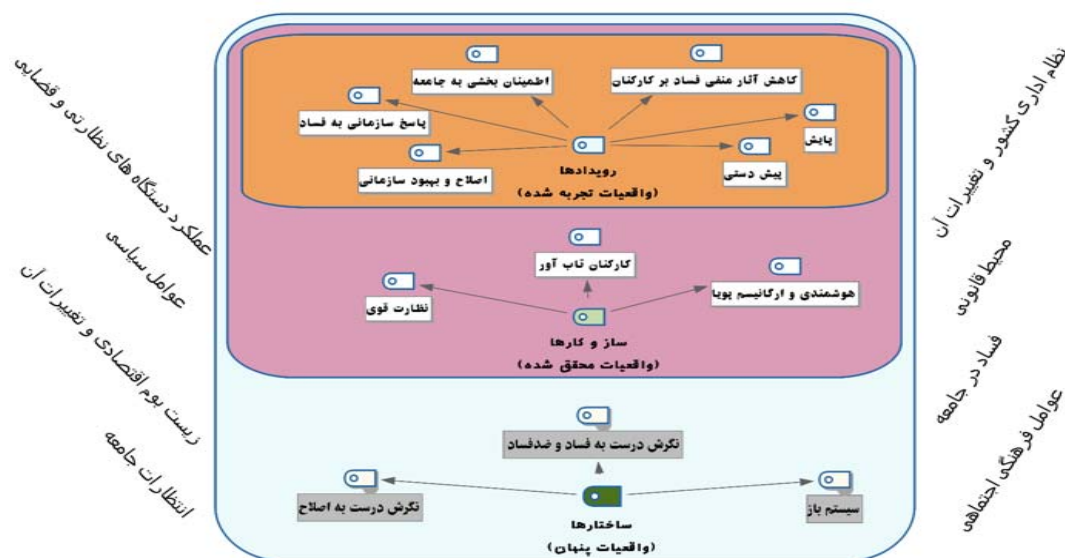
اطمینان بخشی به جامعه

کاهش آثار منفی فساد بر کارکنان

پاسخ سازمانی به فساد

پایش

رویدادها
(واقعیات تجربه شده)

اصلاح و بهبود سازمانی

پیش دستی

کارکنان تاب آور

هوشمندی و ارگانیسم پویا

نظارت قوی

ساز و کارها
(واقعیات محقق شده)

نگرش درست به فساد و ضدفساد

نگرش درست به اصلاح

سیستم باز

ساختارها
(واقعیات پنهان)

عملکرد دستگاه های نظارتی و قضایی

عوامل سیاسی

زیست بوم اقتصادی و تغییرات آن

انتظارات جامعه

نظام اداری کشور و تغییرات آن

محیط قانونی

فساد در جامعه

عوامل فرهنگی اجتماعی